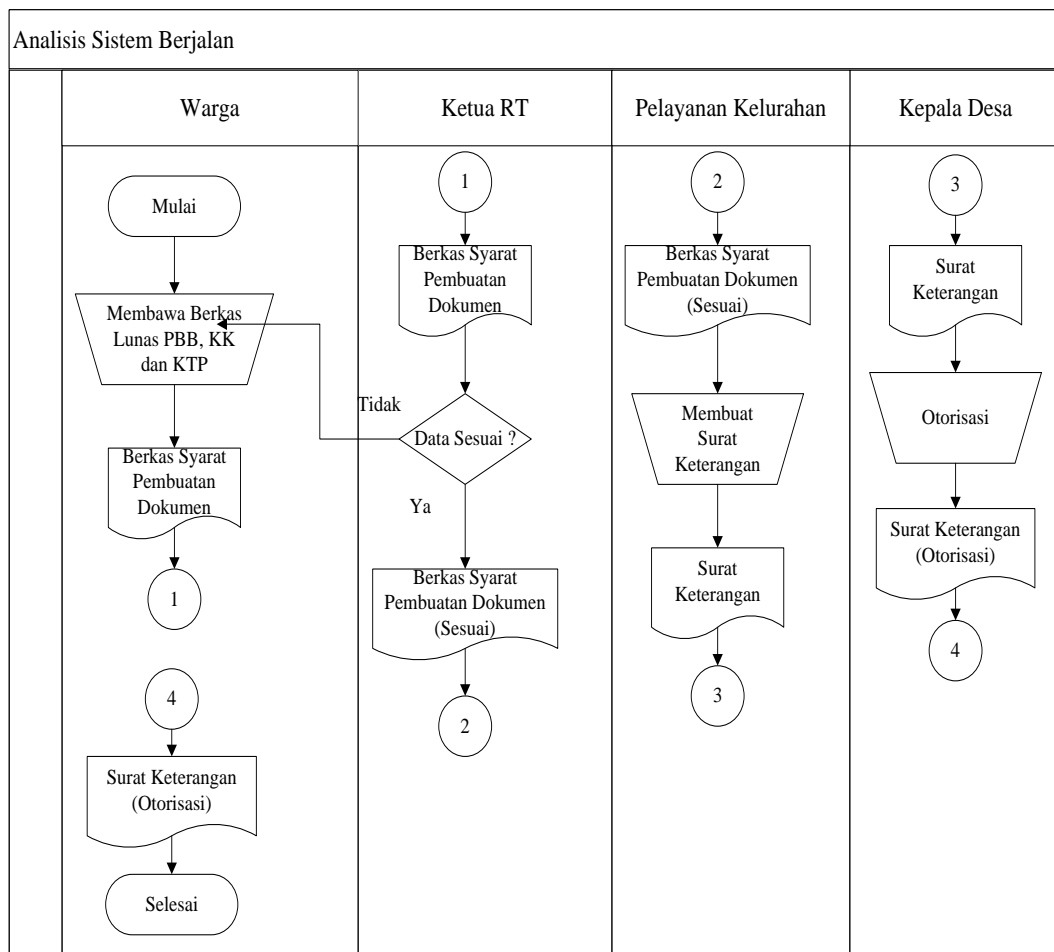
Analisis Sistem Berjalan

Warga

Mulai

Membawa Berkas Lunas PBB, KK dan KTP

Berkas Syarat Pembuatan Dokumen

1

4

Surat Keterangan (Otorisasi)

Selesai

Ketua RT

1

Berkas Syarat Pembuatan Dokumen

Tidak

Data Sesuai ?

Ya

Berkas Syarat Pembuatan Dokumen (Sesuai)

2

Pelayanan Kelurahan

2

Berkas Syarat Pembuatan Dokumen (Sesuai)

Membuat Surat Keterangan

Surat Keterangan

3

Kepala Desa

3

Surat Keterangan

Otorisasi

Surat Keterangan (Otorisasi)

4